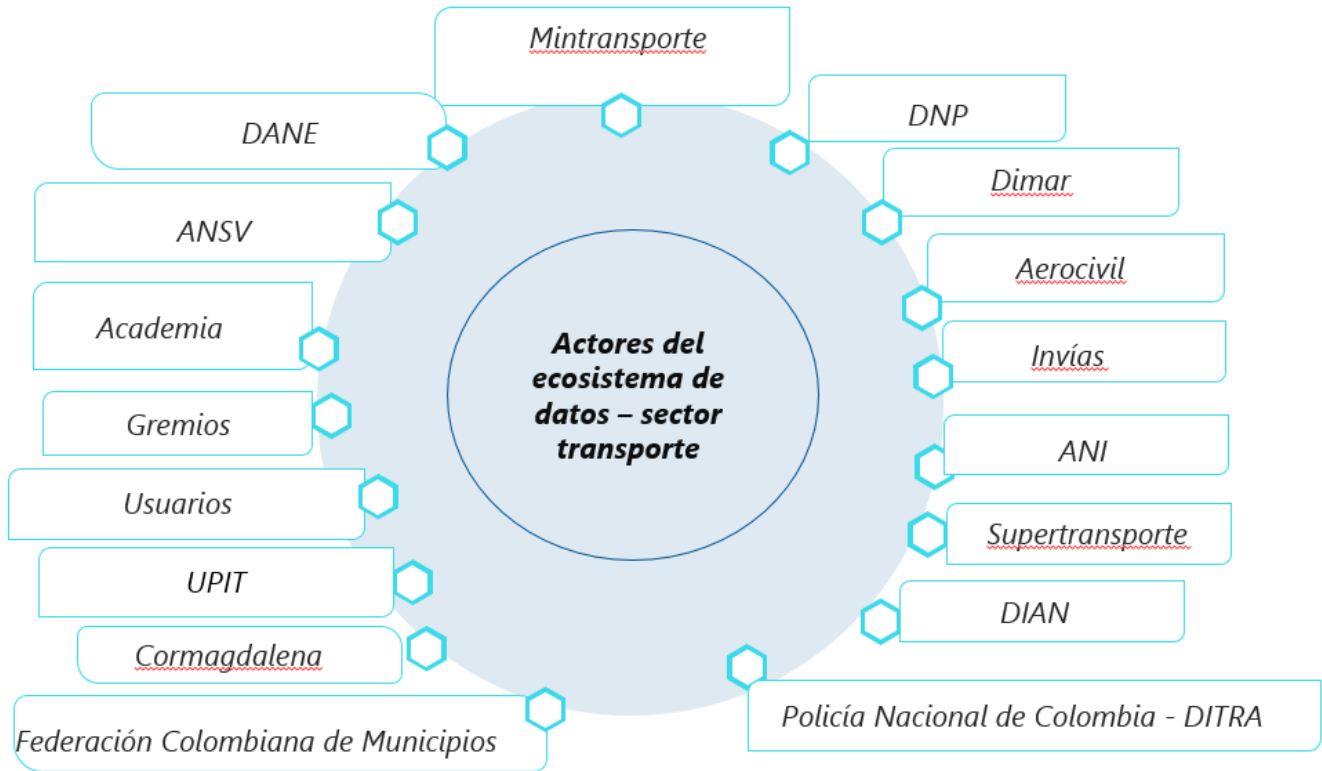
Mintransporte

DANE

DNP

Dimar

ANSV

Aerocivil

Academia

Actores del ecosistema de datos – sector transporte

Invías

Gremios

ANI

Usuarios

Supertransporte

UPIT

DIAN

Cormagdalena

Policía Nacional de Colombia - DITRA

Federación Colombiana de Municipios